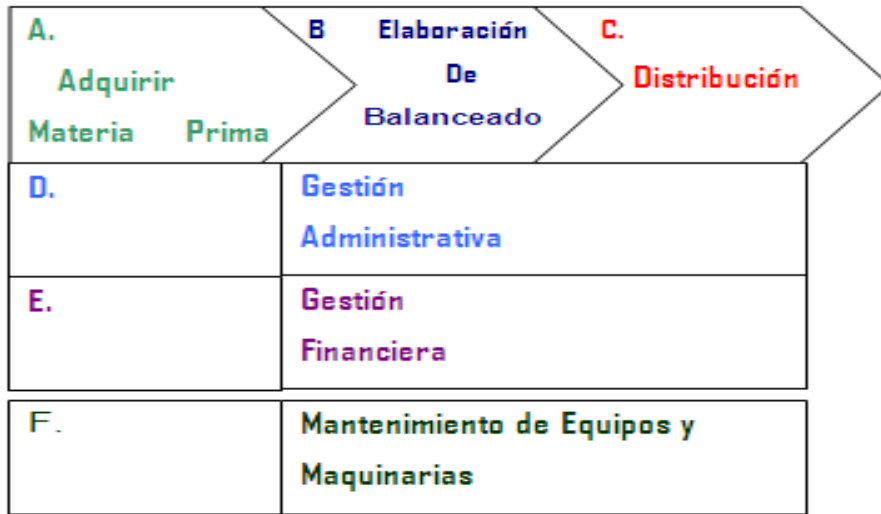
A.
Adquirir
Materia Prima

B Elaboración
De
Balanceado

C.
Distribución

| D. | Gestión Administrativa |
|---|---|
| E. | Gestión Financiera |

| F. | Mantenimiento de Equipos y Maquinarias |
|---|---|